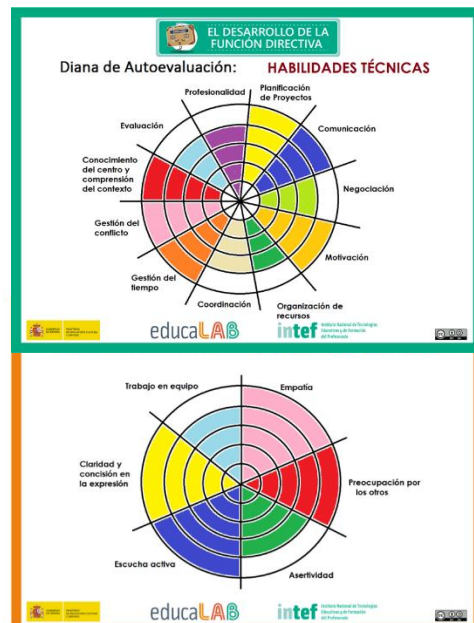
EL DESARROLLO DE LA FUNCIÓN DIRECTIVA

Diana de Autoevaluación: HABILIDADES TÉCNICAS

Profesionalidad
Planificación de Proyectos
Comunicación
Evaluación
Conocimiento del centro y comprensión del contexto
Negociación
Gestión del conflicto
Motivación
Gestión del tiempo
Coordinación
Organización de recursos

educaLAB
intef

Trabajo en equipo
Empatía
Claridad y concisión en la expresión
Preocupación por los otros
Escucha activa
Asertividad

educaLAB
intef